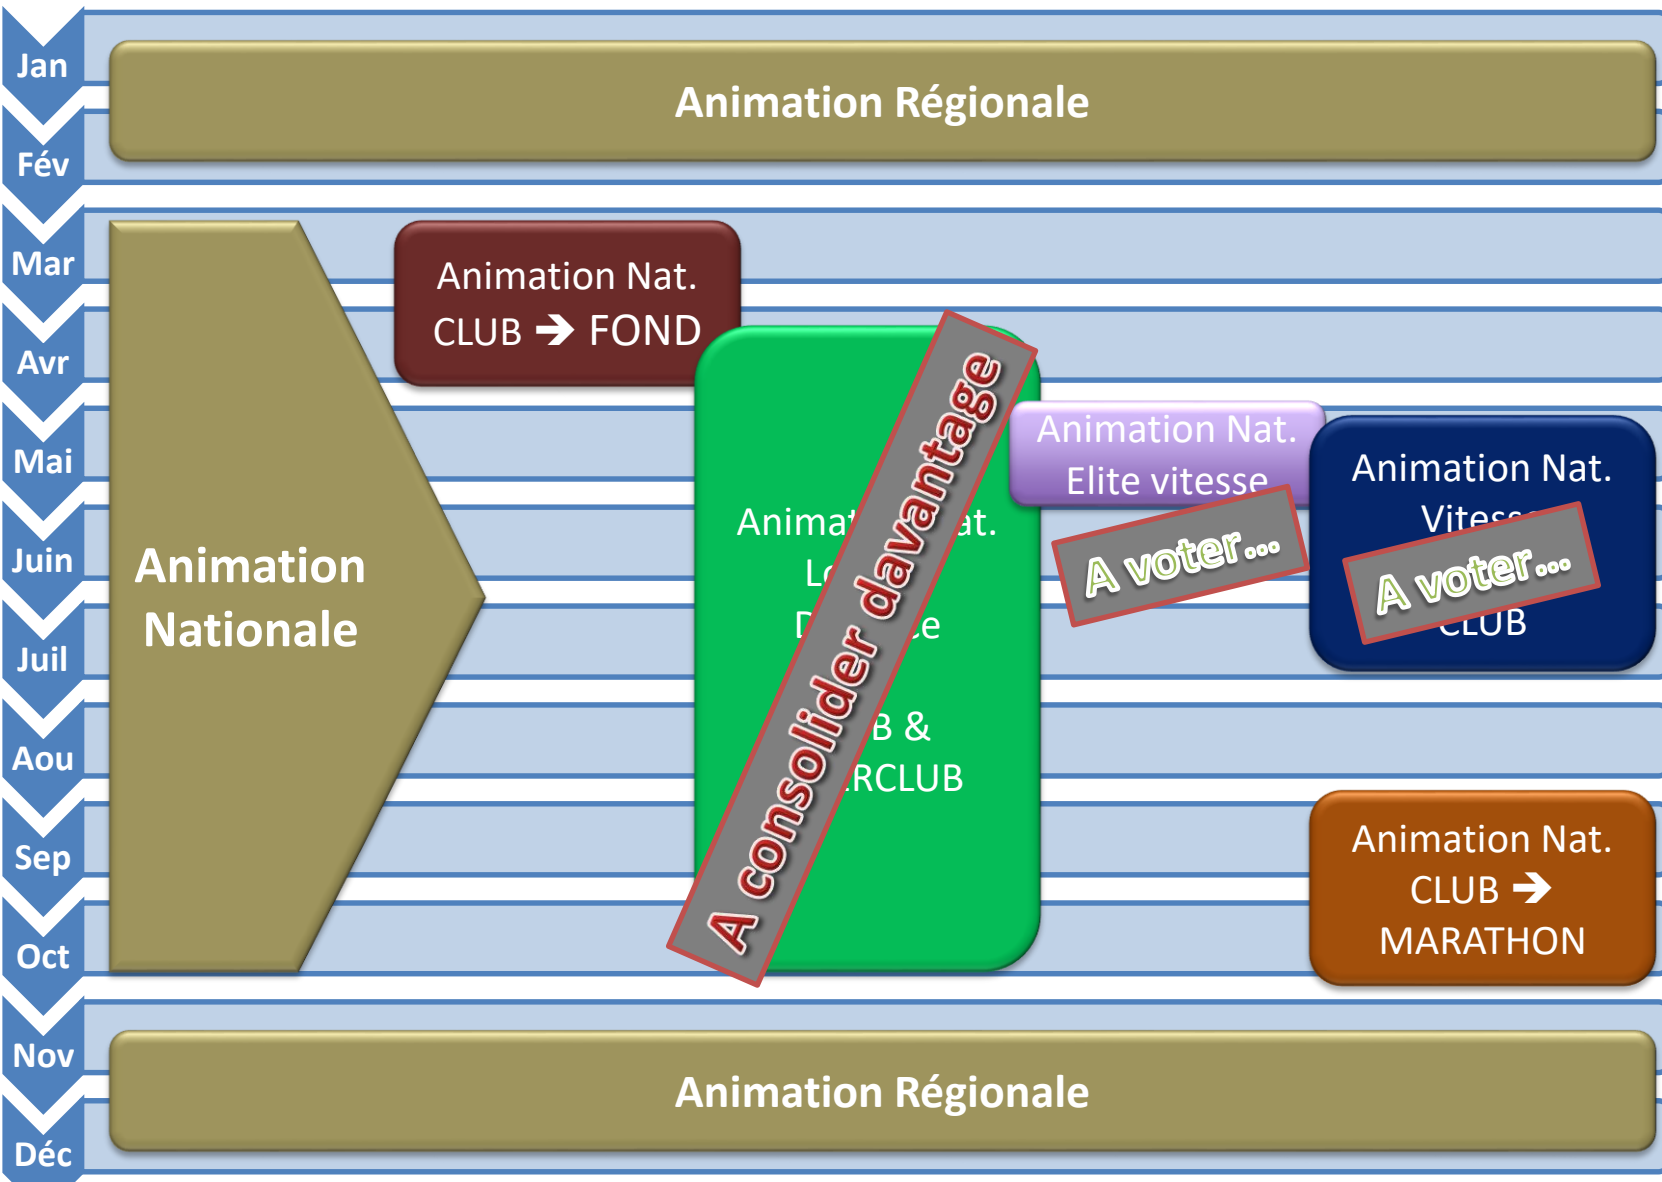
Jan
Fév
Mar
Avr
Mai
Juin
Juil
Aou
Sep
Oct
Nov
Déc

Animation Régionale

Animation Nationale

Animation Nat. CLUB ➔ FOND

Animat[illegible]at. L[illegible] D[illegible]e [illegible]B & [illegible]RCLUB

A consolider davantage

Animation Nat. Elite vitesse

A voter…

Animation Nat. Vitess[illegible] CLUB

A voter…

Animation Nat. CLUB ➔ MARATHON

Animation Régionale